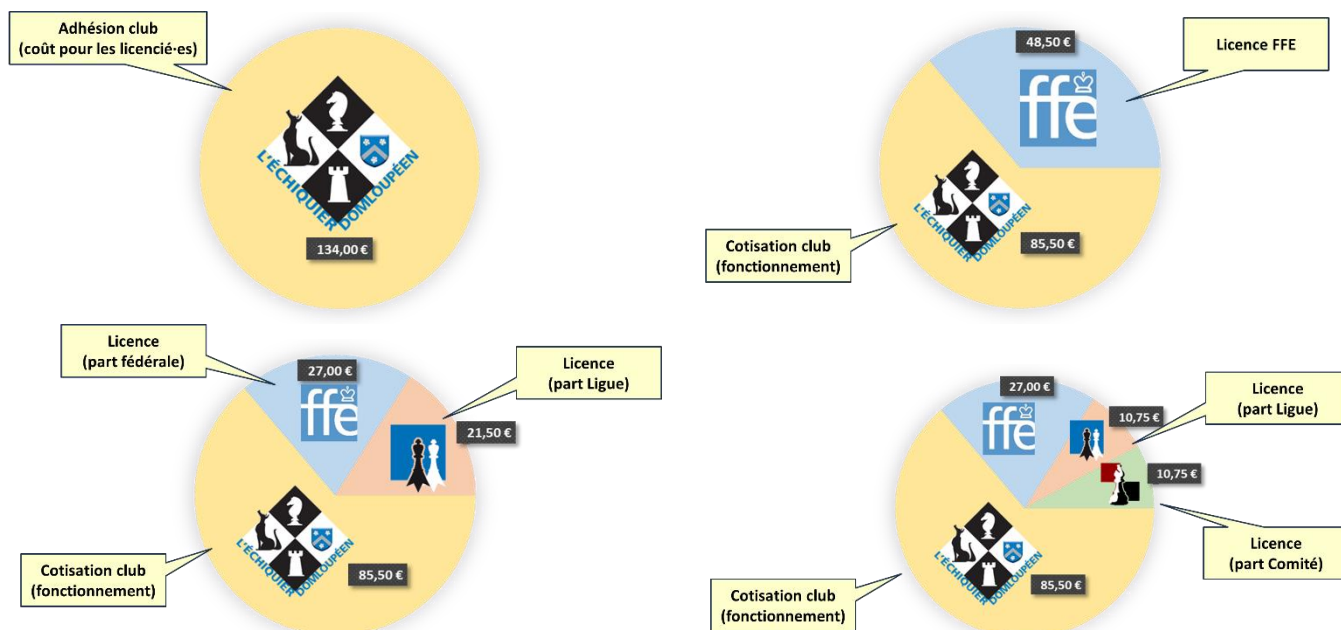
Adhésion club
(coût pour les licencié·es)

L'ÉCHIQUIER DOMLOUPÉEN

134,00 €

48,50 €

Licence FFE

ffe

L'ÉCHIQUIER DOMLOUPÉEN

Cotisation club
(fonctionnement)

85,50 €

Licence
(part fédérale)

27,00 €

ffe

Licence
(part Ligue)

21,50 €

L'ÉCHIQUIER DOMLOUPÉEN

Cotisation club
(fonctionnement)

85,50 €

27,00 €

ffe

10,75 €

Licence
(part Ligue)

10,75 €

Licence
(part Comité)

L'ÉCHIQUIER DOMLOUPÉEN

85,50 €

Cotisation club
(fonctionnement)